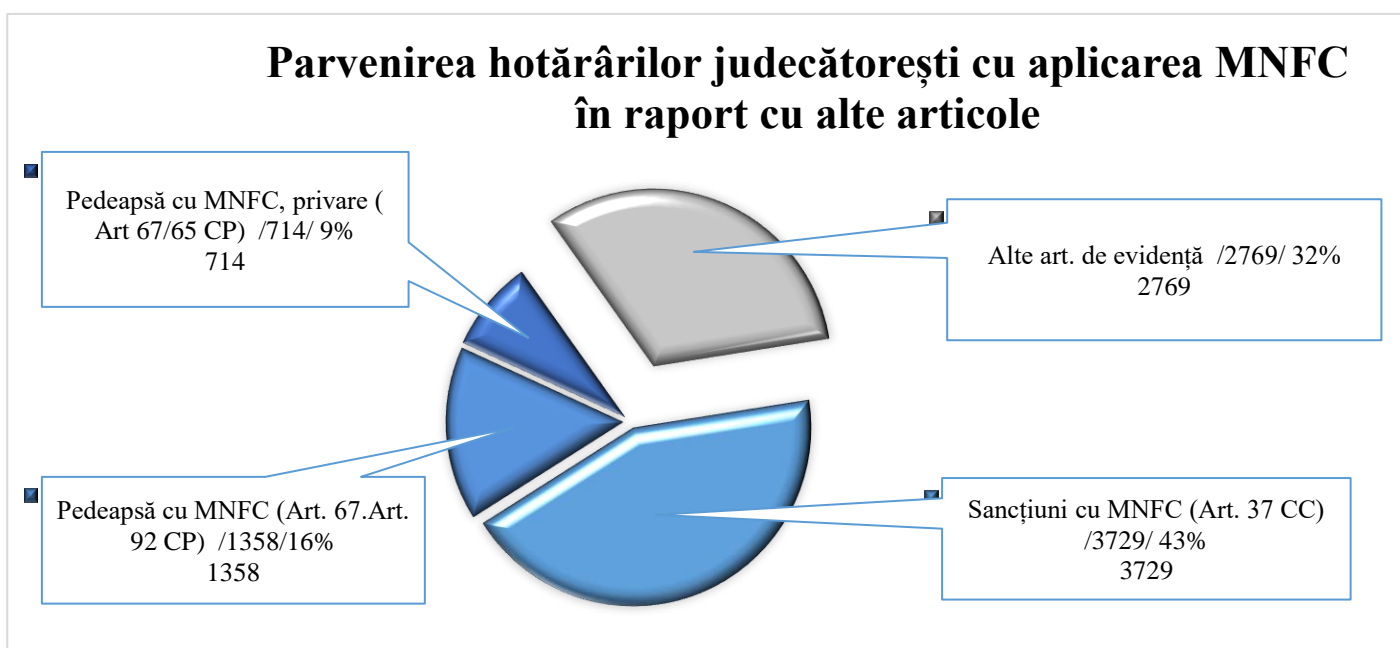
Parvenirea hotărârilor judecătorești cu aplicarea MNFC în raport cu alte articole

Pedeapsă cu MNFC, privare ( Art 67/65 CP) /714/ 9%
714

Alte art. de evidență /2769/ 32%
2769

Pedeapsă cu MNFC (Art. 67.Art. 92 CP) /1358/16%
1358

Sancțiuni cu MNFC (Art. 37 CC) /3729/ 43%
3729